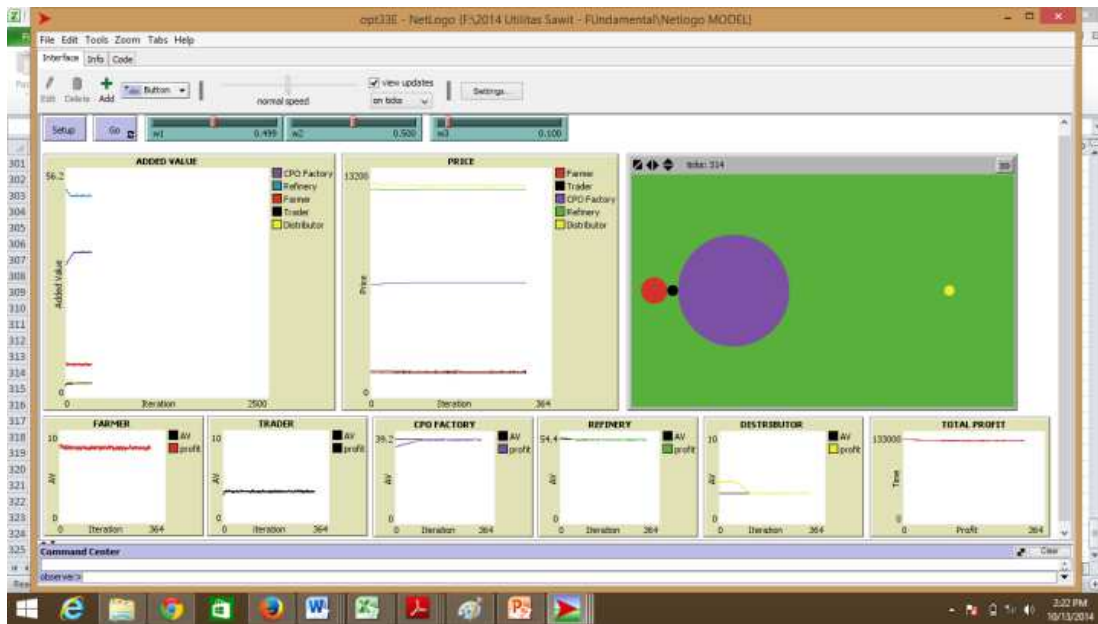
opt33E - NetLogo {F:\2014 Utilitas Sawit - FUndamental\Netlogo MODEL}

File Edit Tools Zoom Tabs Help

Interface Info Code

Edit Delete Add Button

normal speed

view updates

on ticks

Settings...

Setup

Go

w1 0.499

w2 0.500

w3 0.100

301
302
303
304
305
306
307
308
309
310
311
312
313
314
315
316
317
318
319
320
321
322
323
324
325

ADDED VALUE

56.2

Added Value

0

0 Iteration 2500

CPO Factory
Refinery
Farmer
Trader
Distributor

PRICE

13200

Price

0

0 Iteration 364

Farmer
Trader
CPO Factory
Refinery
Distributor

ticks: 314

3D

FARMER

10

AV

0

0 Iteration 364

AV
profit

TRADER

10

AV

0

0 Iteration 364

AV
profit

CPO FACTORY

39.2

AV

0

0 Iteration 364

AV
profit

REFINERY

54.4

AV

0

0 Iteration 364

AV
profit

DISTRIBUTOR

10

AV

0

0 Iteration 364

AV
profit

TOTAL PROFIT

133000

Time

0

0 Profit 364

Command Center

Clear

observer>

3:22 PM
10/13/2014